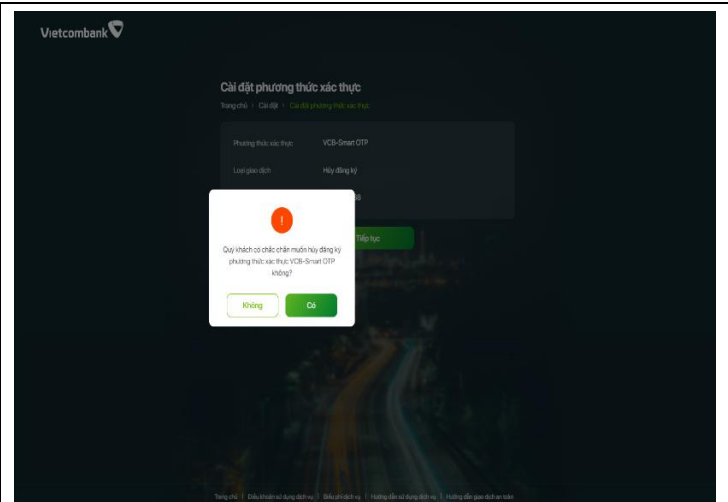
Vietcombank

Cài đặt phương thức xác thực

Trang chủ > Cài đặt > Cài đặt phương thức xác thực

Phương thức xác thực VCB-Smart OTP

Loại giao dịch Hủy đăng ký

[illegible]

Tiếp tục

!

Quý khách có chắc chắn muốn hủy đăng ký phương thức xác thực VCB-Smart OTP không?

Không

Có

Trang chủ | Điều khoản sử dụng dịch vụ | Biểu phí dịch vụ | Hướng dẫn sử dụng dịch vụ | Hướng dẫn giao dịch an toàn